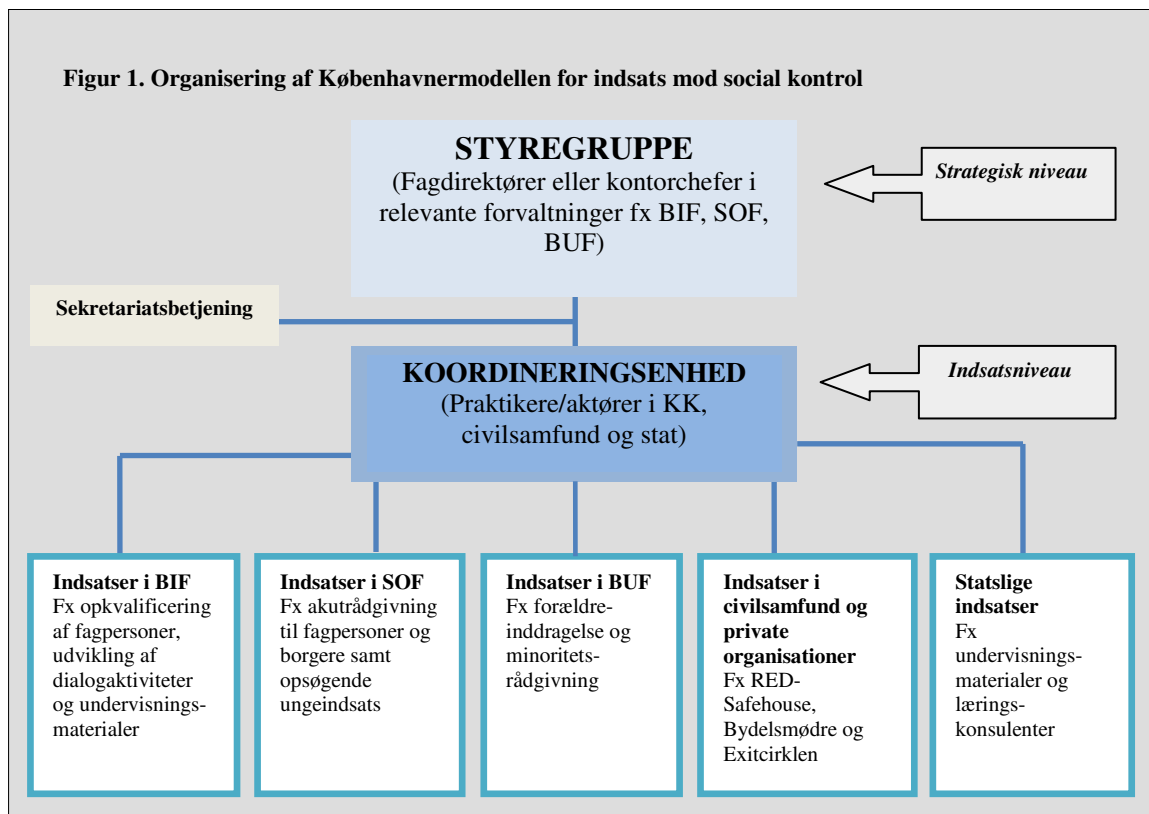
Figur 1. Organisering af Københavnermodellen for indsats mod social kontrol

STYREGRUPPE
(Fagdirektører eller kontorchefer i relevante forvaltninger fx BIF, SOF, BUF)

Strategisk niveau

Sekretariatsbetjening

KOORDINERINGSENHED
(Praktikere/aktører i KK, civilsamfund og stat)

Indsatsniveau

Indsatser i BIF
Fx opkvalificering af fagpersoner, udvikling af dialogaktiviteter og undervisningsmaterialer

Indsatser i SOF
Fx akutrådgivning til fagpersoner og borgere samt opsøgende ungeindsats

Indsatser i BUF
Fx forældreinddragelse og minoritetsrådgivning

Indsatser i civilsamfund og private organisationer
Fx RED-Safehouse, Bydelsmødre og Exitcirklen

Statslige indsatser
Fx undervisningsmaterialer og læringskonsulenter